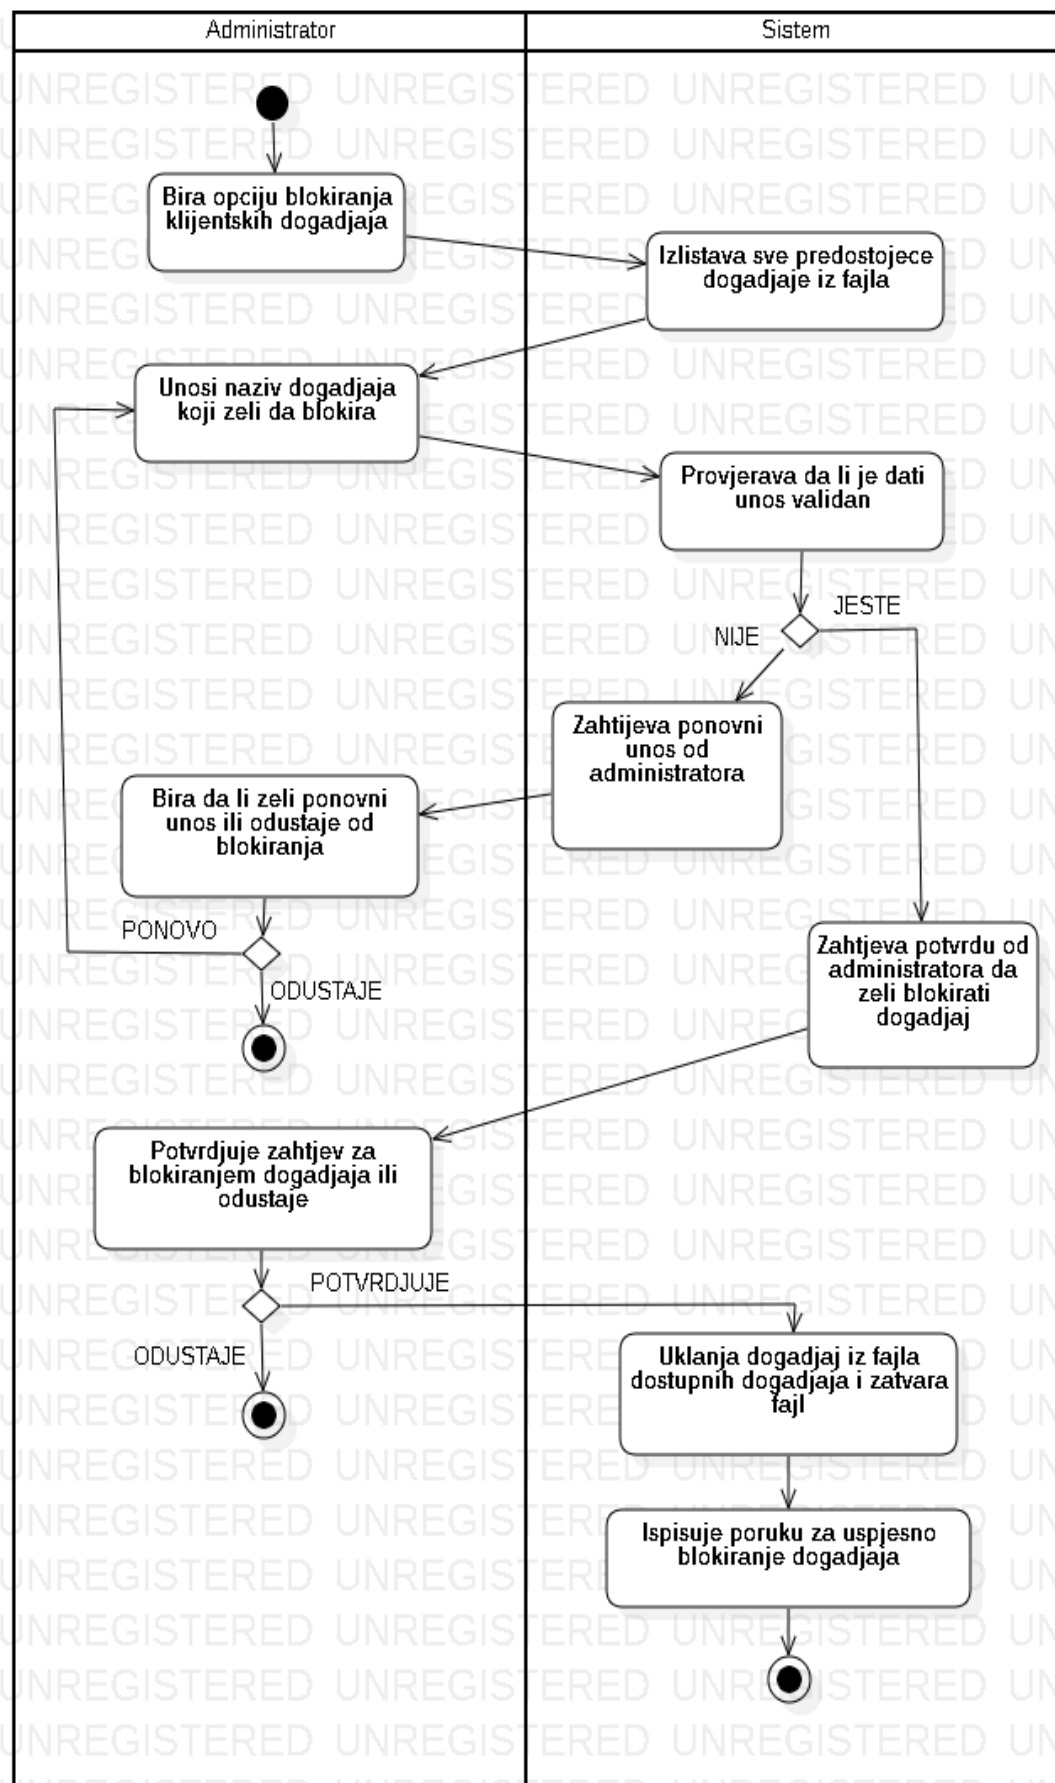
Administrator

Sistem

Bira opciju blokiranja klijentskih dogadjaja

Izlistava sve predostojece dogadjaje iz fajla

Unosi naziv dogadjaja koji zeli da blokira

Provjerava da li je dati unos validan

JESTE

NIJE

Zahtijeva ponovni unos od administratora

Bira da li zeli ponovni unos ili odustaje od blokiranja

PONOVO

ODUSTAJE

Zahtjeva potvrdu od administratora da zeli blokirati dogadjaj

Potvrdjuje zahtjev za blokiranjem dogadjaja ili odustaje

POTVRDJUJE

ODUSTAJE

Uklanja dogadjaj iz fajla dostupnih dogadjaja i zatvara fajl

Ispisuje poruku za uspjesno blokiranje dogadjaja

UNREGISTERED UNREGISTERED UNREGISTERED